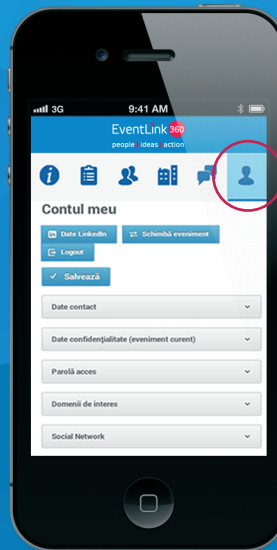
3G
9:41 AM
EventLink 360
people ideas action

Contul meu

Date LinkedIn
Schimbă eveniment
Logout
Salvează

Date contact
Date confidențialitate (eveniment curent)
Parolă acces
Domenii de interes
Social Network